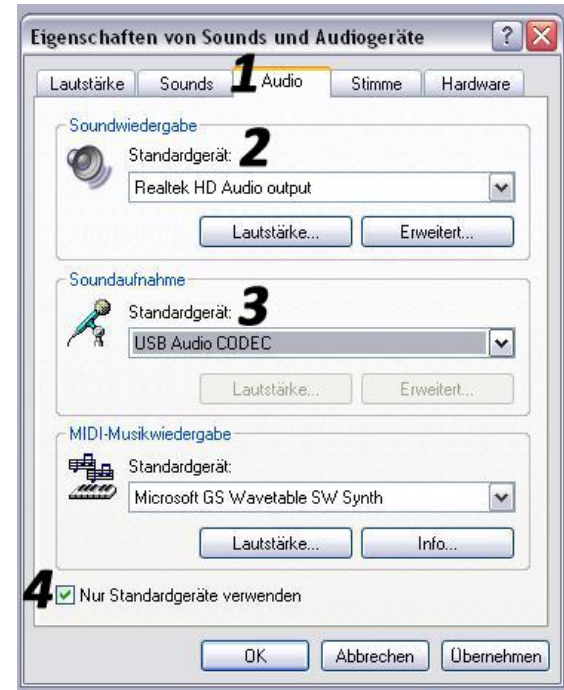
Eigenschaften von Sounds und Audiogeräte

?

Lautstärke | Sounds | 1 Audio | Stimme | Hardware

Soundwiedergabe

Standardgerät: 2

Realtek HD Audio output

Lautstärke...

Erweitert...

Soundaufnahme

Standardgerät: 3

USB Audio CODEC

Lautstärke...

Erweitert...

MIDI-Musikwiedergabe

Standardgerät:

Microsoft GS Wavetable SW Synth

Lautstärke...

Info...

4 Nur Standardgeräte verwenden

OK

Abbrechen

Übernehmen